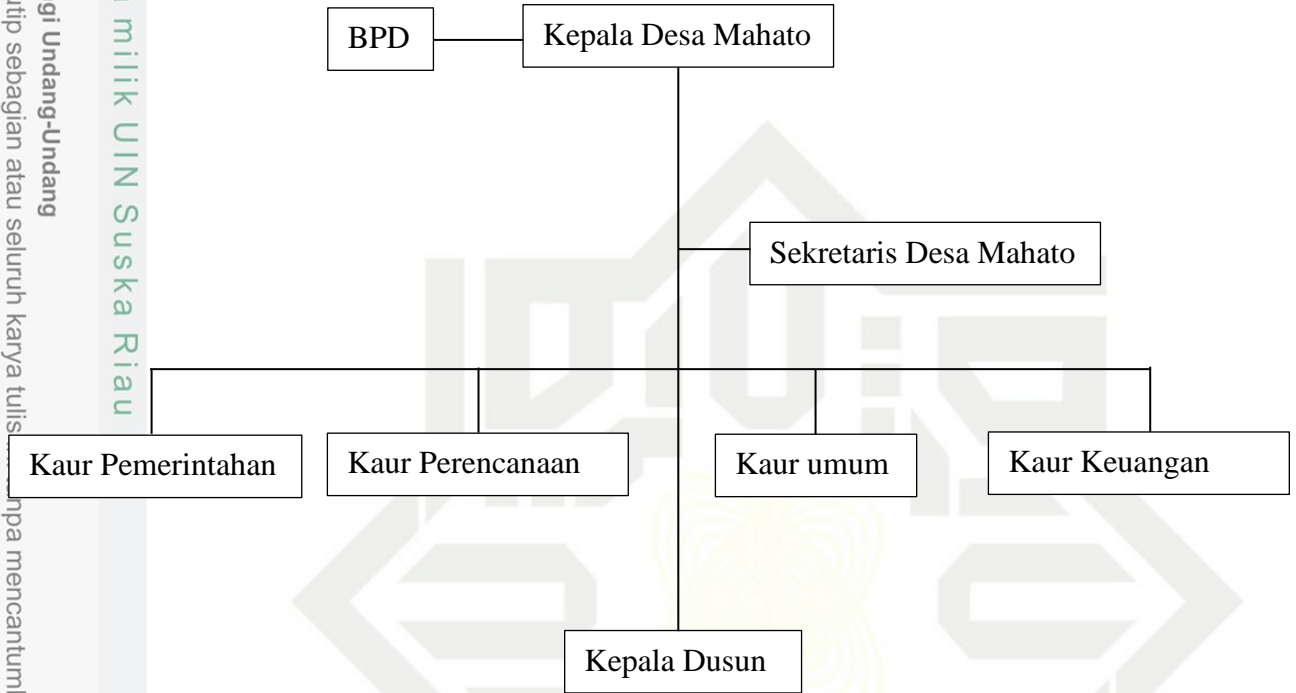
m milik UIN Suska Riau

gi Undang-Undang

utip sebagian atau seluruh karya tulis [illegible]npa mencantum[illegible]

BPD

Kepala Desa Mahato

Sekretaris Desa Mahato

Kaur Pemerintahan

Kaur Perencanaan

Kaur umum

Kaur Keuangan

Kepala Dusun